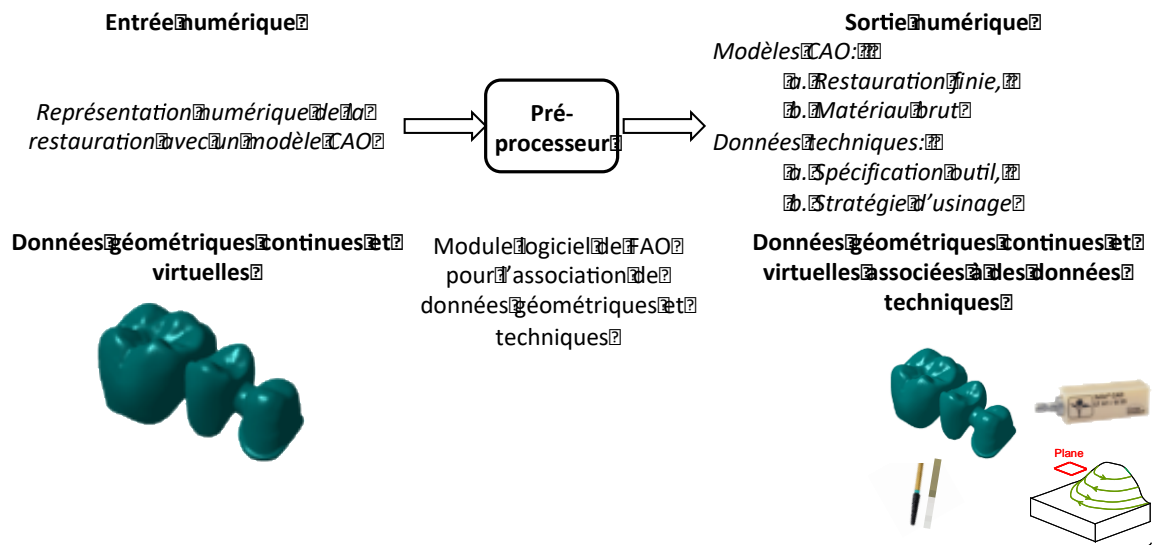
Entrée numérique

Représentation numérique de la restauration avec un modèle CAO

Pré-processeur

Sortie numérique
Modèles CAO:
a. Restauration finie,
b. Matériau brut
Données techniques:
a. Spécification outil,
b. Stratégie d'usinage

Données géométriques continues et virtuelles

Module logiciel de FAO pour l'association de données géométriques et techniques

Données géométriques continues et virtuelles associées à des données techniques

Plane